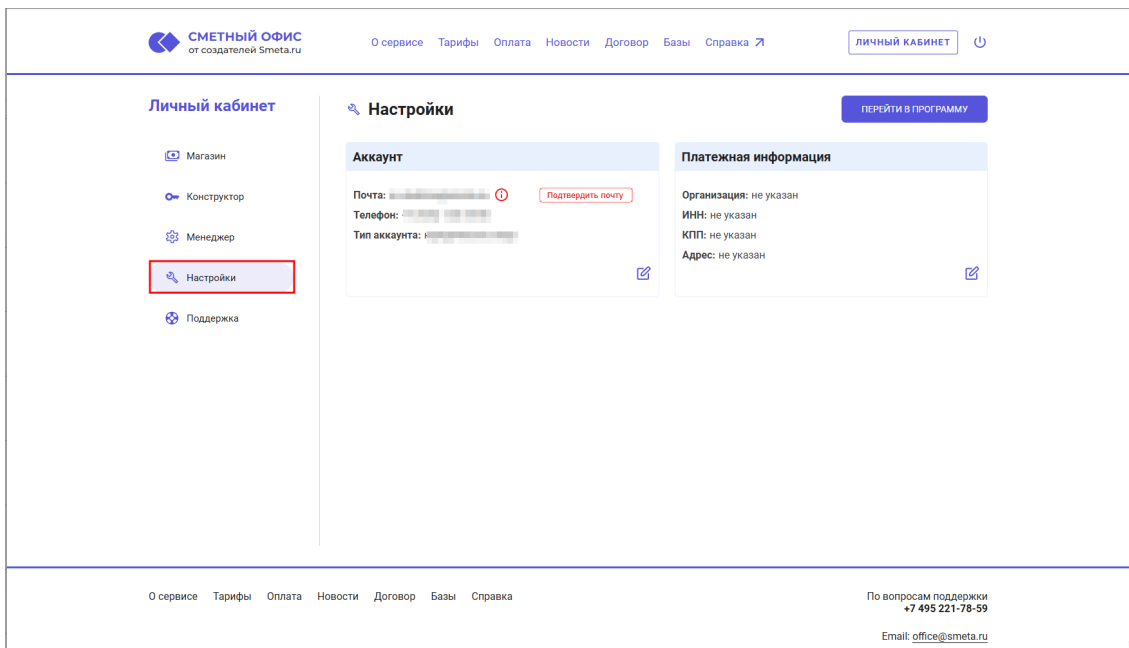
СМЕТНЫЙ ОФИС
от создателей Smeta.ru

О сервисе Тарифы Оплата Новости Договор Базы Справка ↗

ЛИЧНЫЙ КАБИНЕТ

Личный кабинет

Магазин

Конструктор

Менеджер

Настройки

Поддержка

Настройки

ПЕРЕЙТИ В ПРОГРАММУ

Аккаунт

Почта: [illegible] Подтвердить почту

Телефон: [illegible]

Тип аккаунта: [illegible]

Платежная информация

Организация: не указан

ИНН: не указан

КПП: не указан

Адрес: не указан

О сервисе Тарифы Оплата Новости Договор Базы Справка

По вопросам поддержки
+7 495 221-78-59

Email: office@smeta.ru